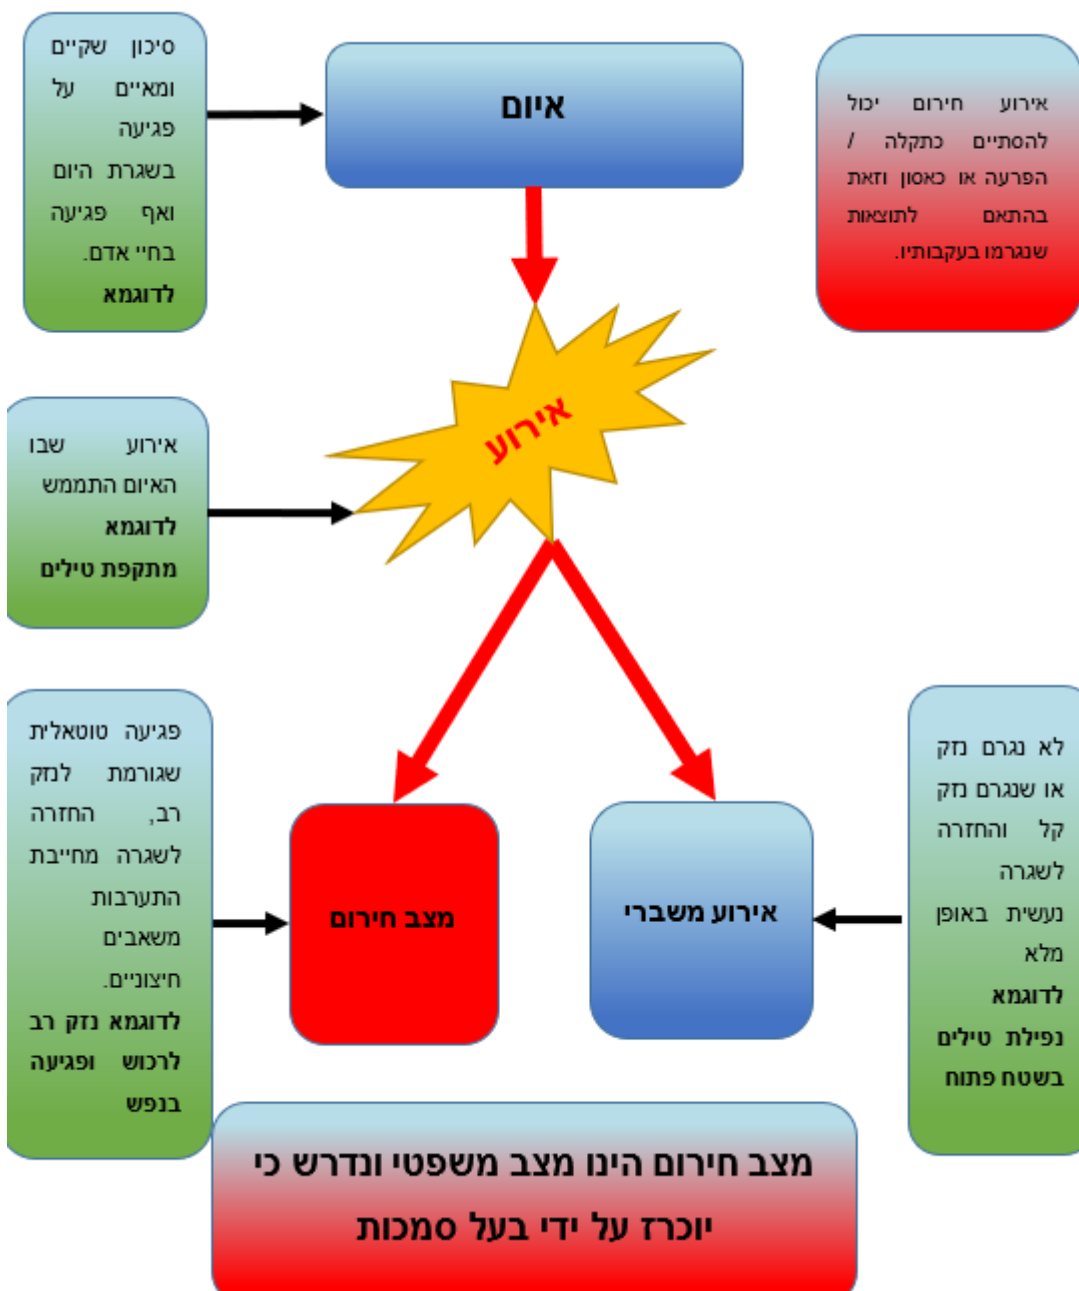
אירוע חירום יכול להסתיים כתקלה / הפרעה או כאסון וזאת בהתאם לתוצאות שנגרמו בעקבותיו.

איום

סיכון שקיים ומאיים על פגיעה בשגרת היום ואף פגיעה בחיי אדם.
לדוגמא

אירוע

אירוע שבו האיום התממש
לדוגמא
מתקפת טילים

לא נגרם נזק או שנגרם נזק קל והחזרה לשגרה נעשית באופן מלא
לדוגמא
נפילת טילים בשטח פתוח

אירוע משברי

מצב חירום

פגיעה טוטאלית שגורמת לנזק רב, החזרה לשגרה מחייבת התערבות משאבים חיצוניים.
לדוגמא נזק רב לרכוש ופגיעה בנפש

מצב חירום הינו מצב משפטי ונדרש כי יוכרז על ידי בעל סמכות